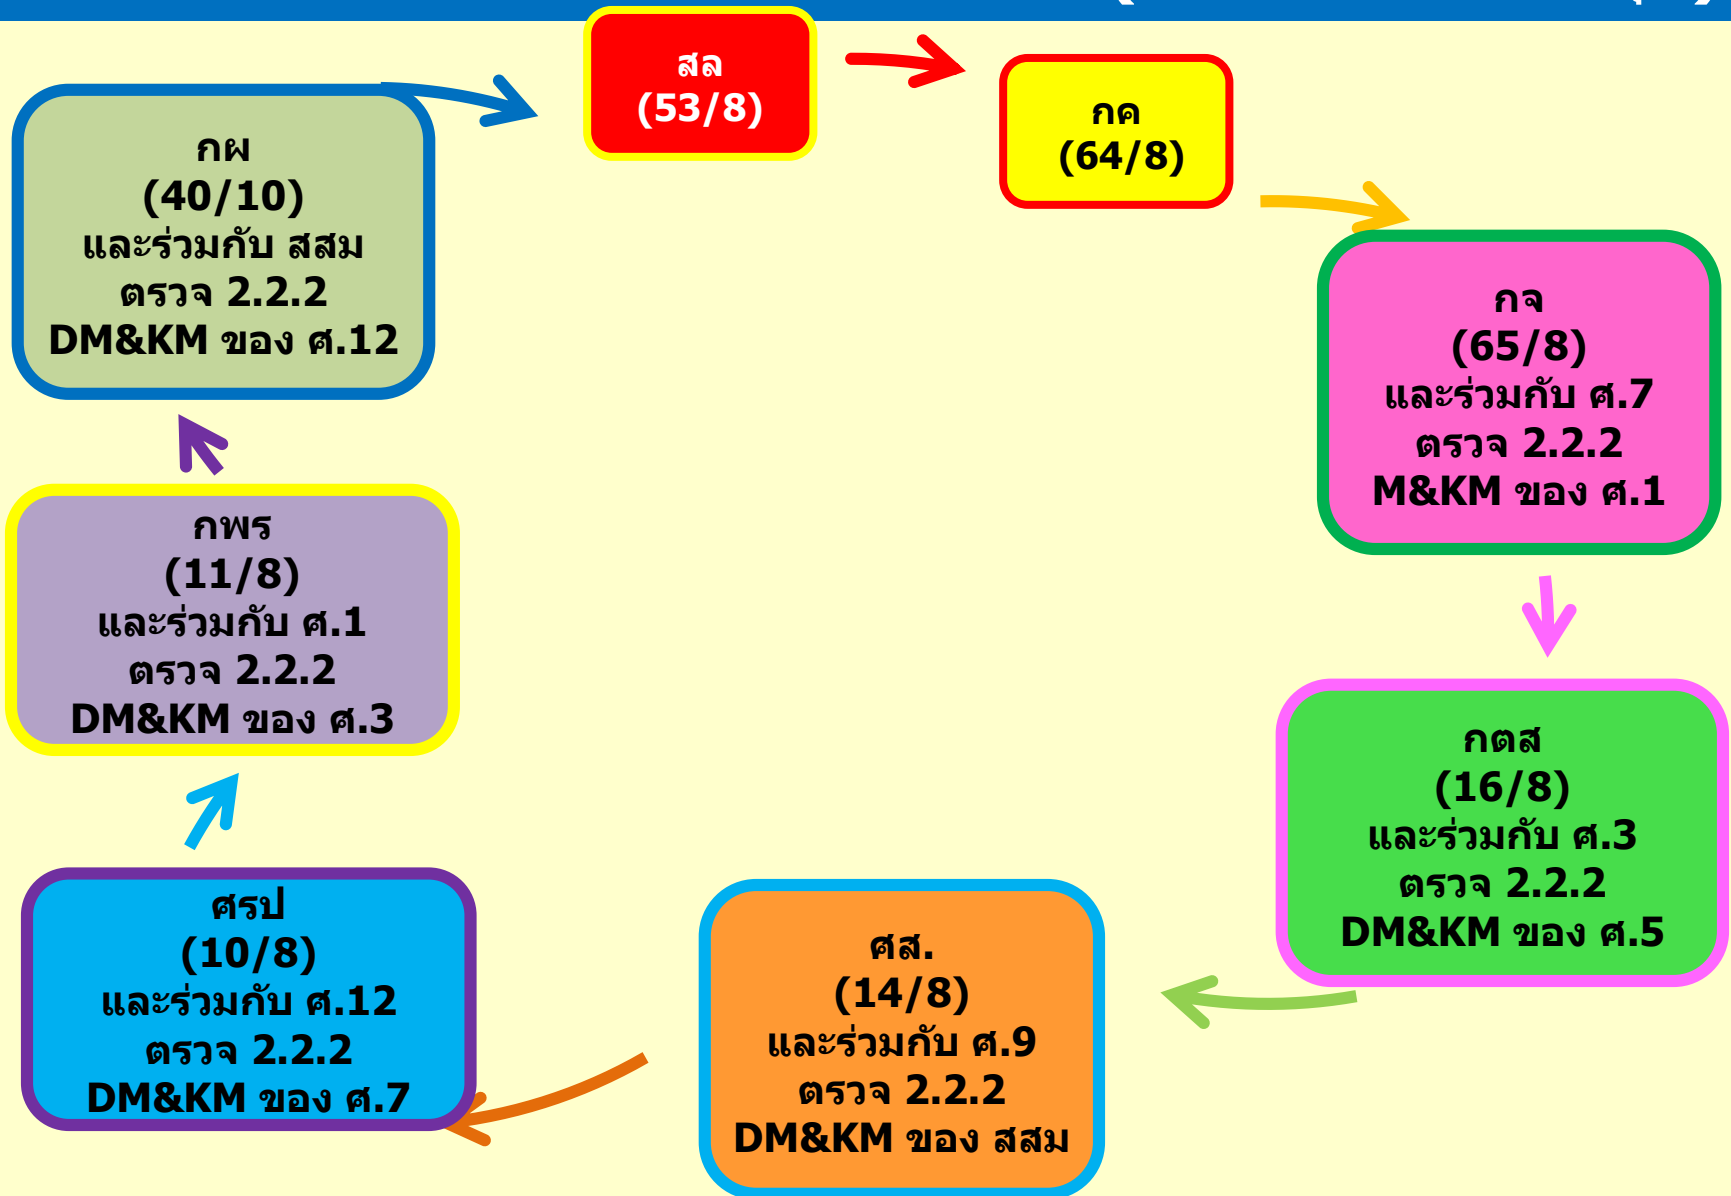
สล
(53/8)

กค
(64/8)

กจ
(65/8)
และร่วมกับ ศ.7
ตรวจ 2.2.2
M&KM ของ ศ.1

กตส
(16/8)
และร่วมกับ ศ.3
ตรวจ 2.2.2
DM&KM ของ ศ.5

ศส.
(14/8)
และร่วมกับ ศ.9
ตรวจ 2.2.2
DM&KM ของ สสม

ศรป
(10/8)
และร่วมกับ ศ.12
ตรวจ 2.2.2
DM&KM ของ ศ.7

กพร
(11/8)
และร่วมกับ ศ.1
ตรวจ 2.2.2
DM&KM ของ ศ.3

กผ
(40/10)
และร่วมกับ สสม
ตรวจ 2.2.2
DM&KM ของ ศ.12